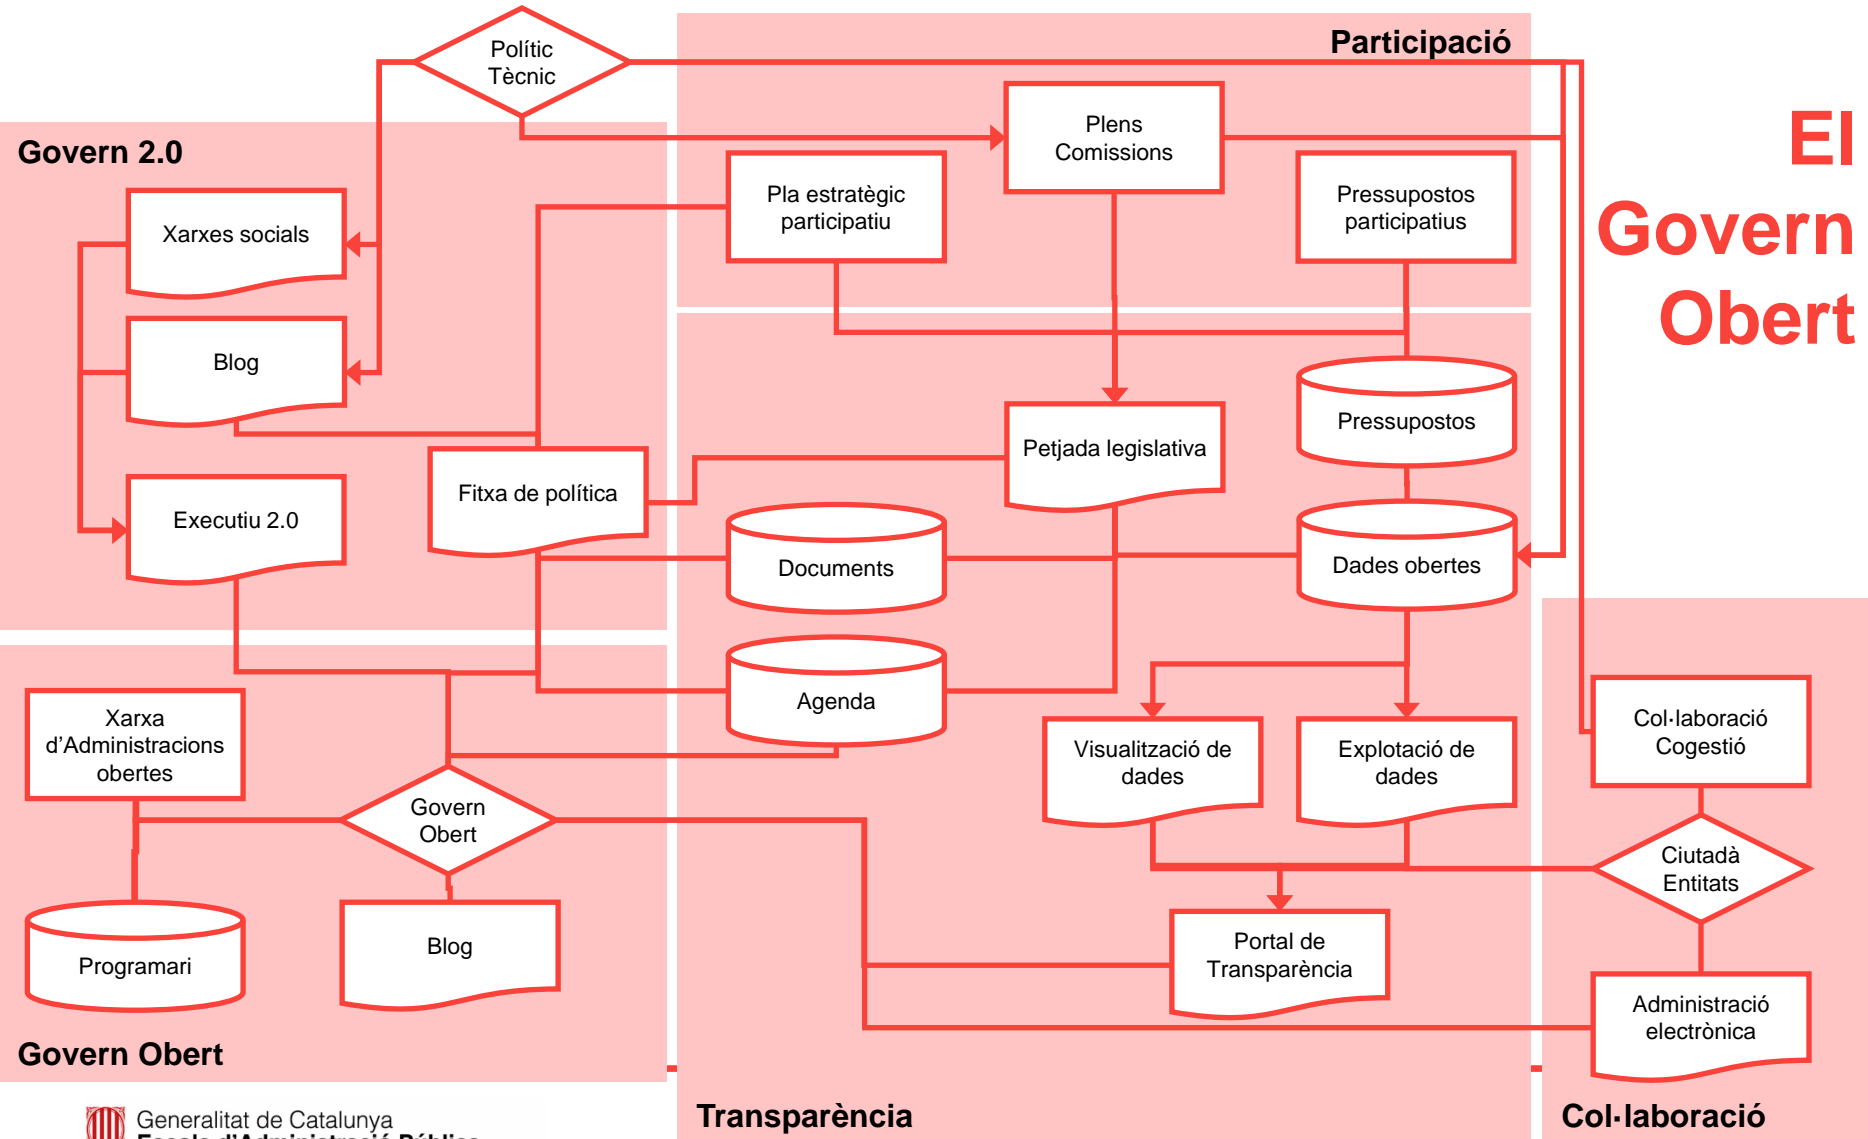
Polític
Tècnic

Participació

El Govern Obert

Govern 2.0

Plens
Comissions

Pla estratègic participatiu

Pressupostos participatius

Xarxes socials

Blog

Pressupostos

Petjada legislativa

Fitxa de política

Executiu 2.0

Documents

Dades obertes

Agenda

Xarxa d'Administracions obertes

Visualització de dades

Explotació de dades

Col·laboració Cogestió

Govern Obert

Ciutadà Entitats

Programari

Blog

Portal de Transparència

Administració electrònica

Govern Obert

Transparència

Col·laboració

Generalitat de Catalunya
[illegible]